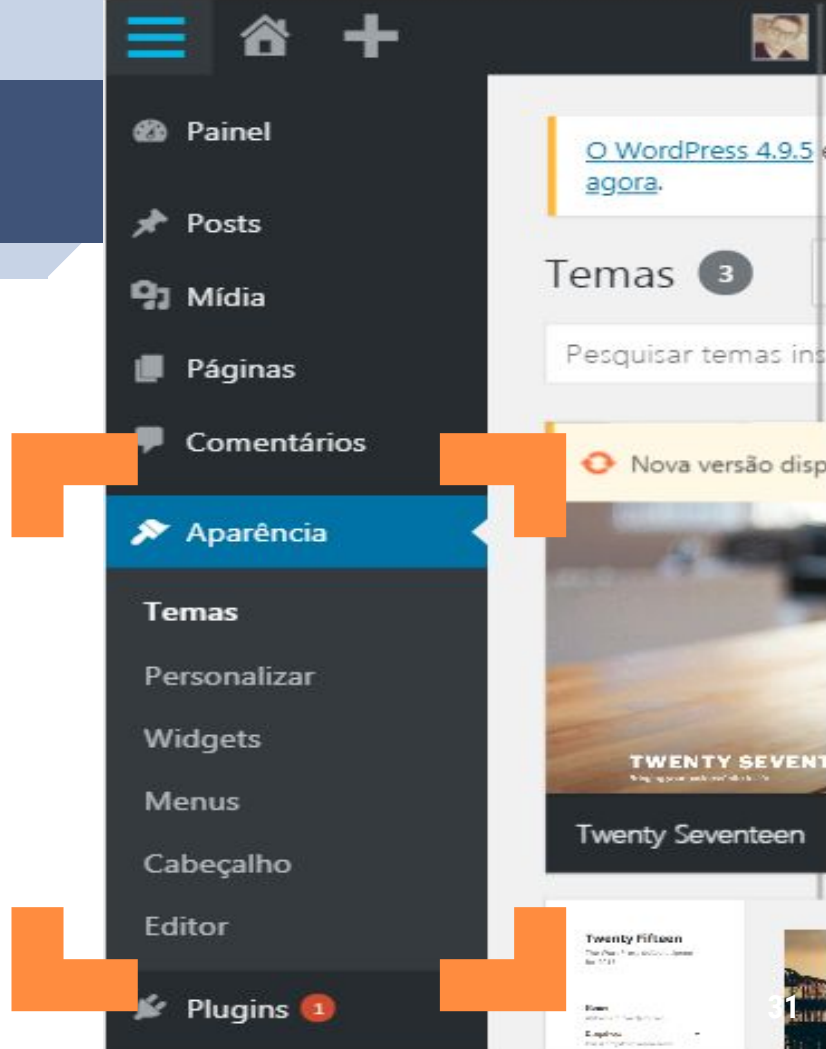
Painel

Posts

Mídia

Páginas

Comentários

Aparência

Temas

Personalizar

Widgets

Menus

Cabeçalho

Editor

Plugins 1

O WordPress 4.9.5 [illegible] agora.

Temas 3

Pesquisar temas ins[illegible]

Nova versão disp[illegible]

TWENTY SEVENT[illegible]

Twenty Seventeen

Twenty Fifteen

31